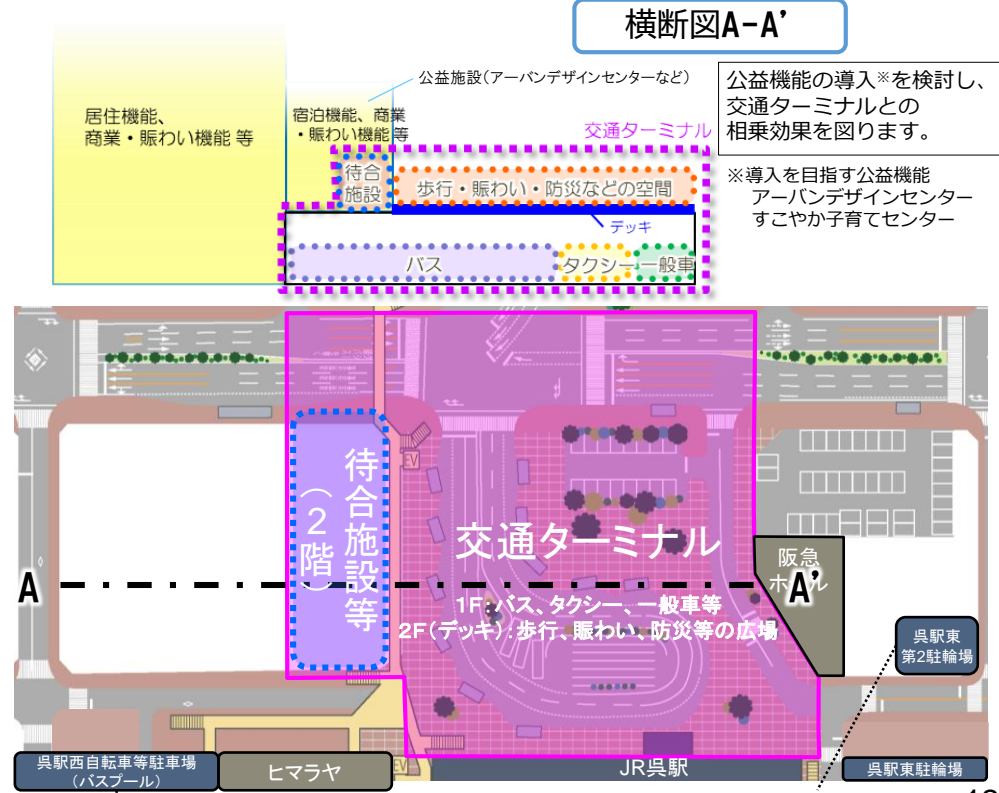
横断図A-A'

公益施設（アーバンデザインセンターなど）

居住機能、
商業・賑わい機能 等

宿泊機能、商業
・賑わい機能 等

交通ターミナル

待合
施設

歩行・賑わい・防災などの空間

デッキ

バス

タクシー

一般車

公益機能の導入※を検討し、
交通ターミナルとの
相乗効果を図ります。

※導入を目指す公益機能
アーバンデザインセンター
すこやか子育てセンター

EV

待合施設等（2階）

交通ターミナル

阪急
ホテル

A

A'

1F：バス、タクシー、一般車等
2F（デッキ）：歩行、賑わい、防災等の広場

呉駅東
第2駐輪場

EV

呉駅西自転車等駐車場
（バスプール）

ヒマラヤ

JR呉駅

呉駅東駐輪場

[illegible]